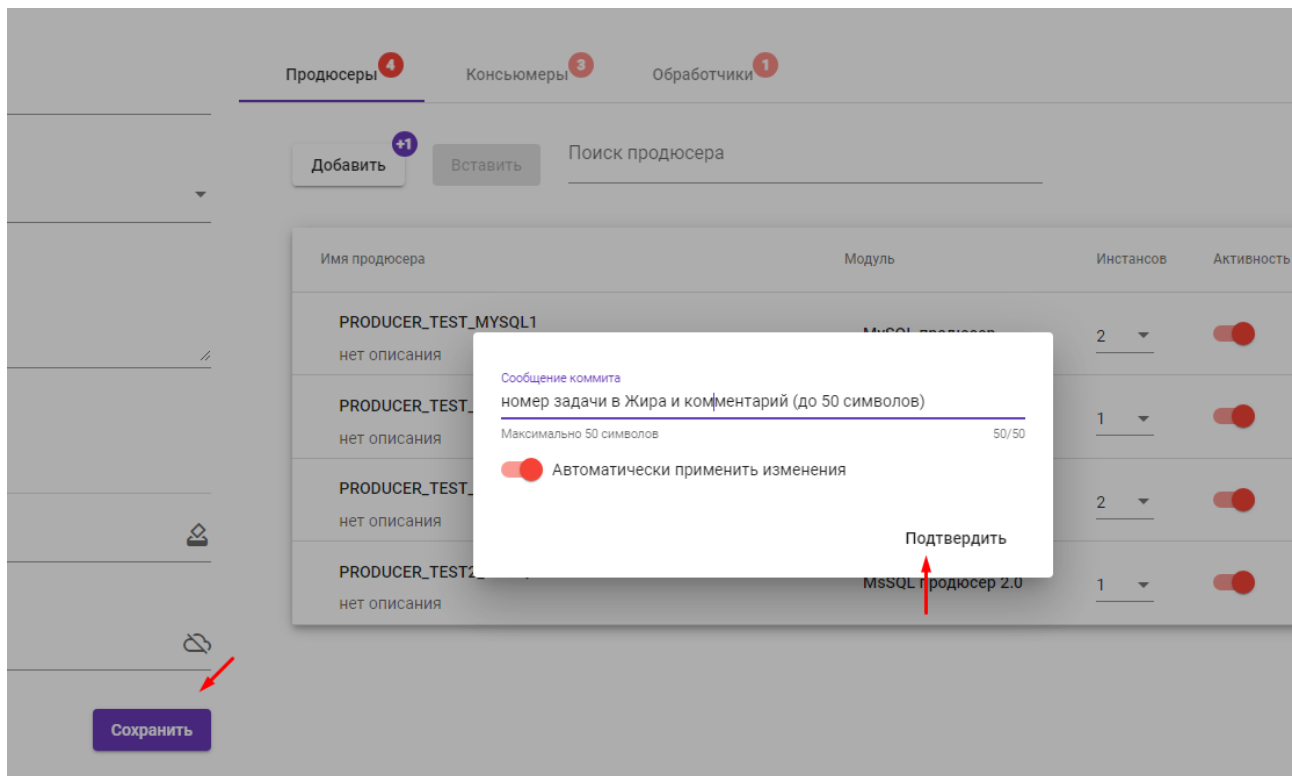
Продюсеры 4 Консьюмеры 3 Обработчики 1

Добавить +1 Вставить Поиск продюсера

| Имя продюсера | Модуль | Инстансов | Активность |
|---|---|---|---|
| PRODUCER_TEST_MYSQL1 нет описания | MySQL продюсер | 2 | |
| PRODUCER_TEST_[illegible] нет описания | | 1 | |
| PRODUCER_TEST_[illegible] нет описания | | 2 | |
| PRODUCER_TEST2_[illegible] нет описания | MsSQL продюсер 2.0 | 1 | |

Сообщение коммита
номер задачи в Жира и комментарий (до 50 символов)
Максимально 50 символов 50/50
Автоматически применить изменения
Подтвердить

Сохранить